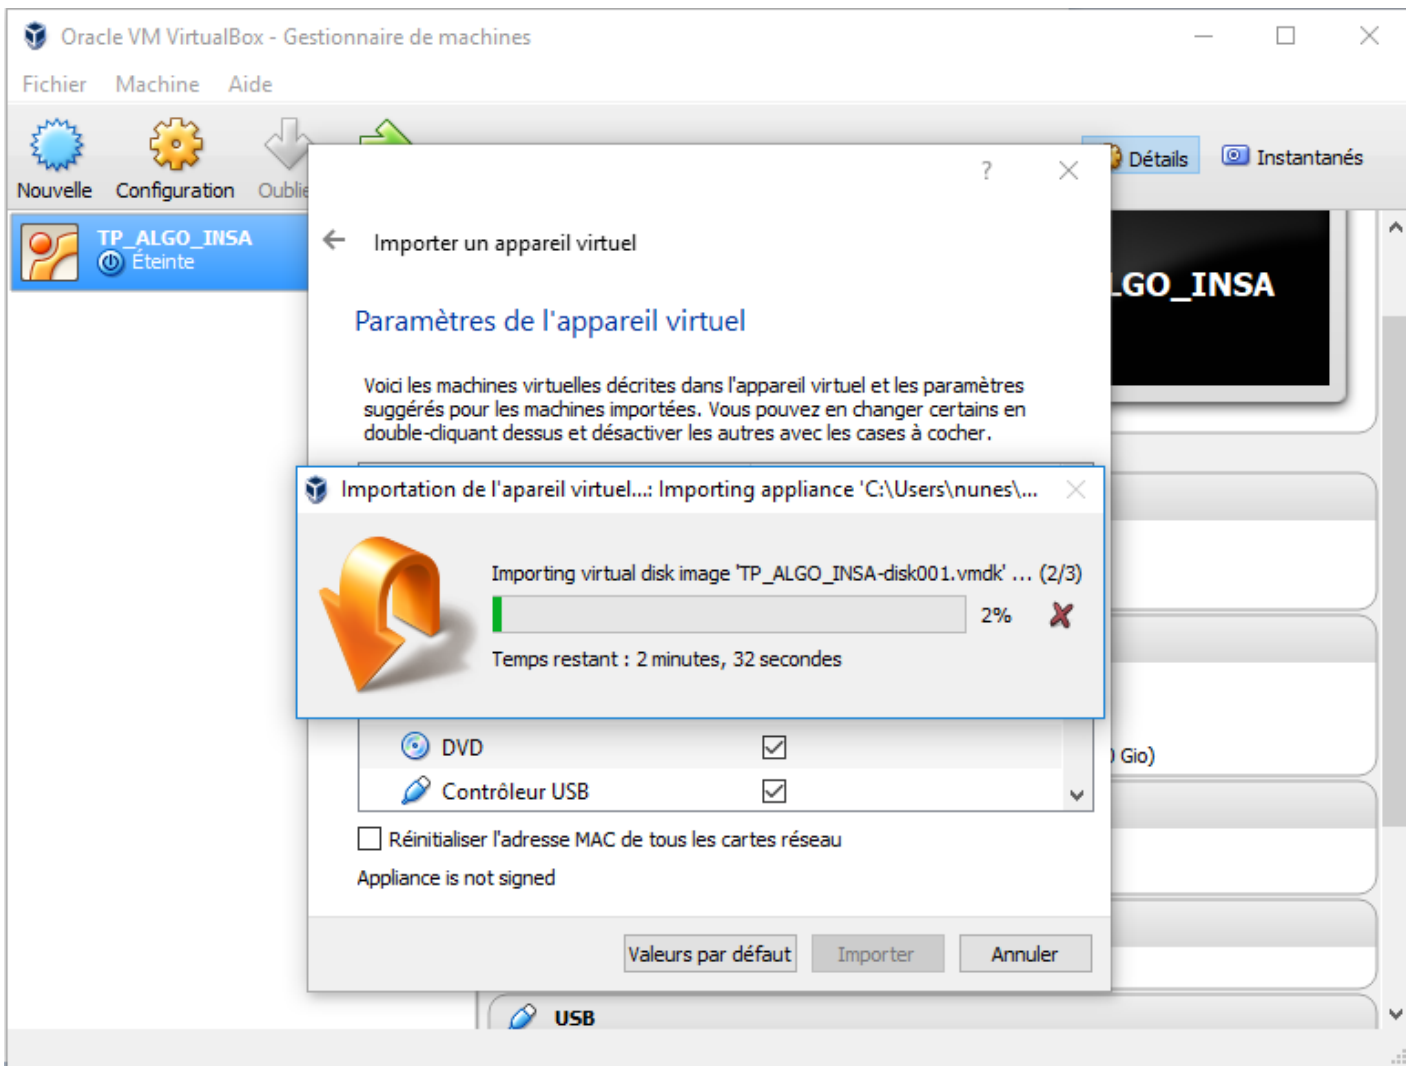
Oracle VM VirtualBox - Gestionnaire de machines

Fichier Machine Aide

Nouvelle Configuration Oublie

Détails Instantanés

TP_ALGO_INSA
Éteinte

LGO_INSA

?

Importer un appareil virtuel

Paramètres de l'appareil virtuel

Voici les machines virtuelles décrites dans l'appareil virtuel et les paramètres suggérés pour les machines importées. Vous pouvez en changer certains en double-cliquant dessus et désactiver les autres avec les cases à cocher.

Importation de l'apareil virtuel...: Importing appliance 'C:\Users\nunes\...

Importing virtual disk image 'TP_ALGO_INSA-disk001.vmdk' ... (2/3)

2%

Temps restant : 2 minutes, 32 secondes

DVD
Contrôleur USB

Gio)

Réinitialiser l'adresse MAC de tous les cartes réseau

Appliance is not signed

Valeurs par défaut Importer Annuler

USB